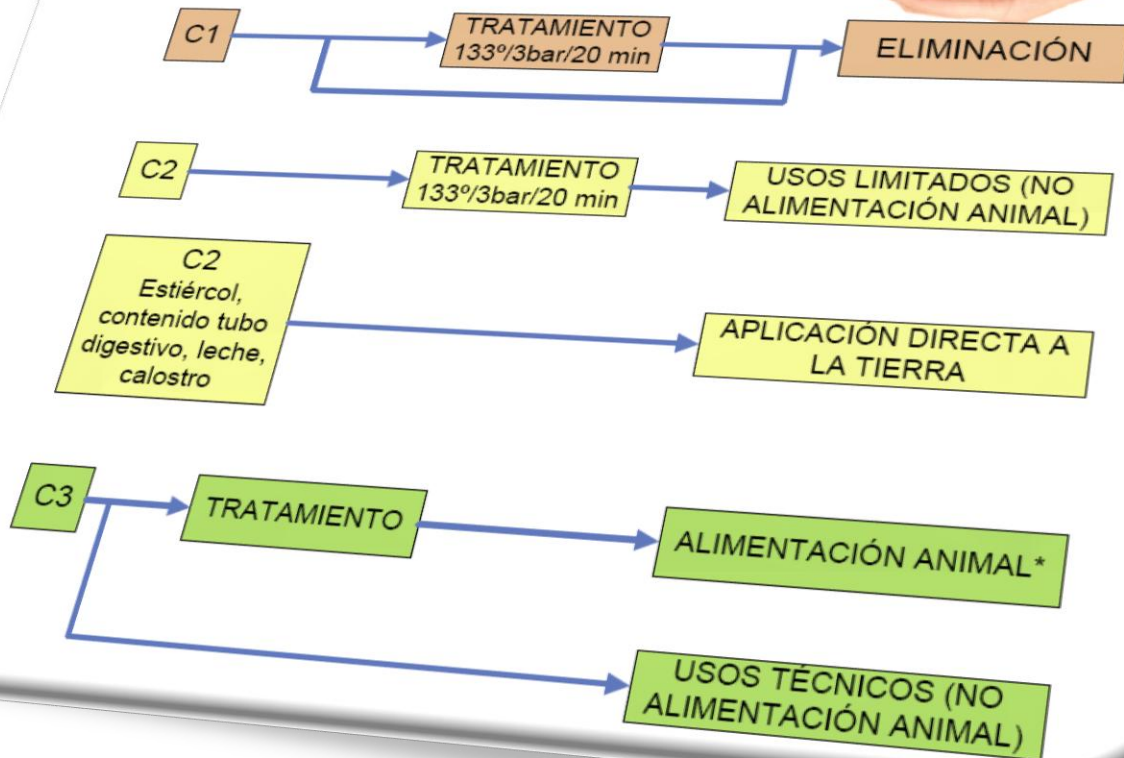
C1

TRATAMIENTO 133º/3bar/20 min

ELIMINACIÓN

C2

TRATAMIENTO 133º/3bar/20 min

USOS LIMITADOS (NO ALIMENTACIÓN ANIMAL)

C2 Estiércol, contenido tubo digestivo, leche, calostro

APLICACIÓN DIRECTA A LA TIERRA

C3

TRATAMIENTO

ALIMENTACIÓN ANIMAL*

USOS TÉCNICOS (NO ALIMENTACIÓN ANIMAL)